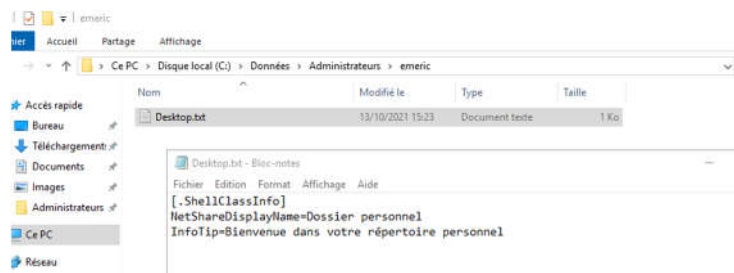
| emeric

hier Accueil Partage Affichage

Ce PC > Disque local (C:) > Données > Administrateurs > emeric

Accès rapide
Bureau
Téléchargements
Documents
Images
Administrateurs
Ce PC
Réseau

| Nom | Modifié le | Type | Taille |
|---|---|---|---|
| Desktop.txt | 13/10/2021 15:23 | Document texte | 1 Ko |

Desktop.txt - Bloc-notes

Fichier Edition Format Affichage Aide

[.ShellClassInfo]
NetShareDisplayName=Dossier personnel
InfoTip=Bienvenue dans votre répertoire personnel